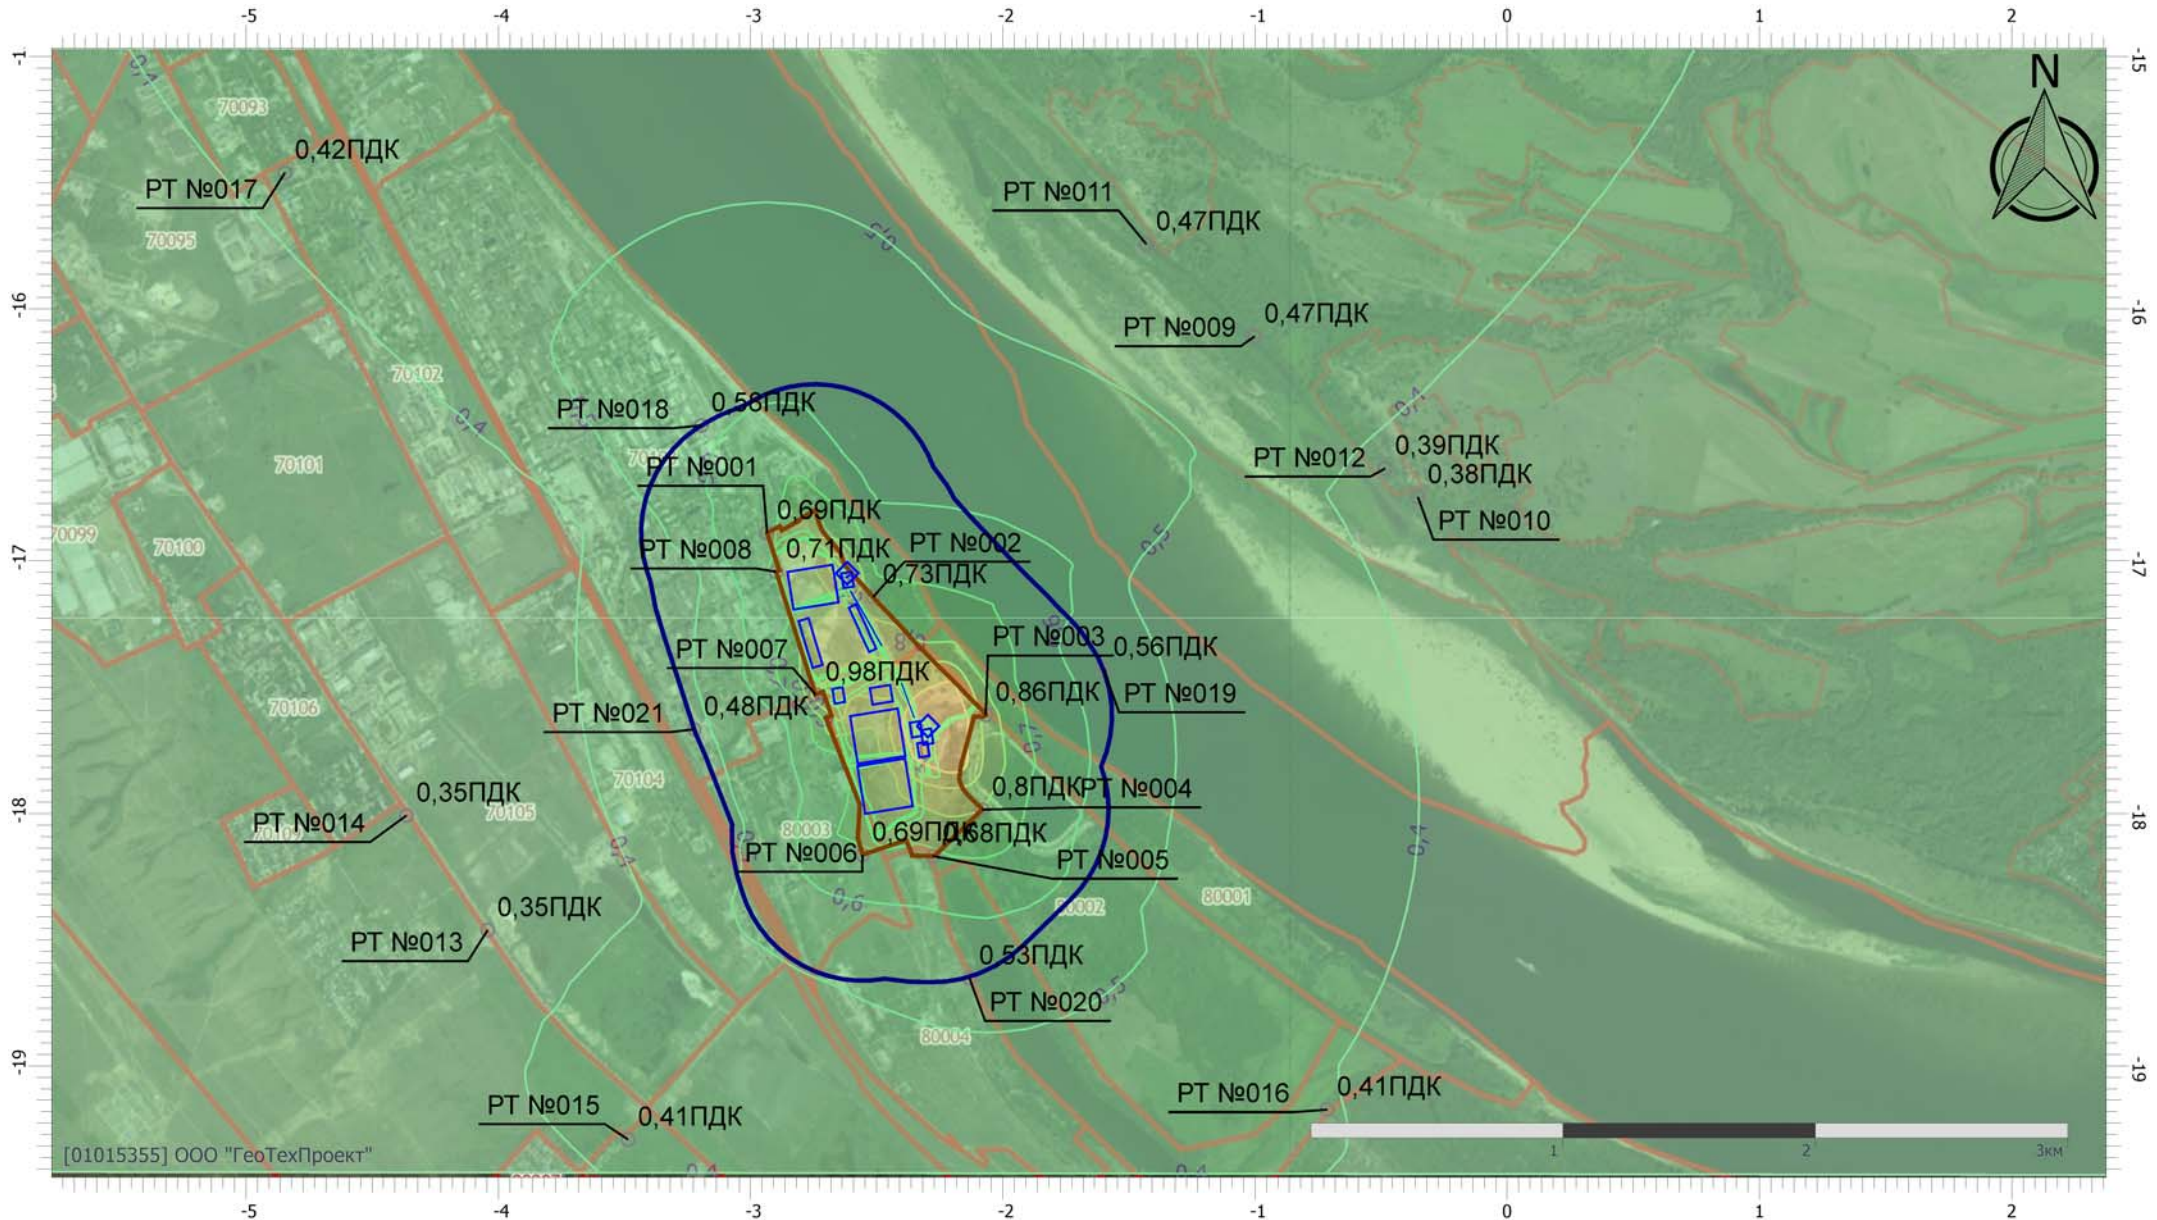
-5 -4 -3 -2 -1 0 1 2

-1
-16
-17
-18
-19

-15
-16
-17
-18
-19

N

70093
РТ №017
0,42ПДК
70095
РТ №011
0,47ПДК
0,5
РТ №009
0,47ПДК
70102
0,4
РТ №018
0,58ПДК
70101
РТ №001
РТ №012
0,39ПДК
0,38ПДК
РТ №010
0,69ПДК
70099
70100
РТ №008
0,71ПДК
РТ №002
0,73ПДК
0,5
РТ №003
0,56ПДК
РТ №007
0,98ПДК
0,86ПДК
РТ №019
70106
РТ №021
0,48ПДК
0,7
70104
0,8ПДКРТ №004
РТ №014
0,35ПДК
70105
80003
0,69ПДК
0,68ПДК
0,4
РТ №006
РТ №005
0,6
80002
80001
0,4
РТ №013
0,35ПДК
0,53ПДК
0,5
РТ №020
80004
РТ №016
0,41ПДК
РТ №015
0,41ПДК
[01015355] ООО "ГеоТехПроект"
0,4
0,4
1
2
3км

-5 -4 -3 -2 -1 0 1 2